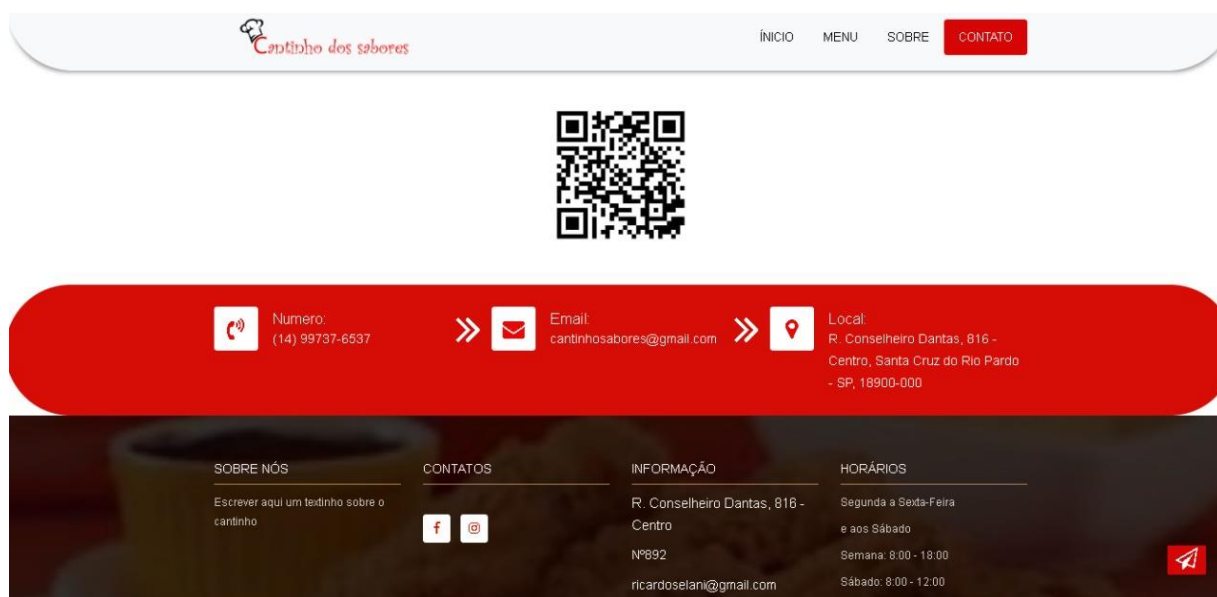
Cantinho dos sabores

ÍNICIO MENU SOBRE CONTATO

Numero:
(14) 99737-6537

Email:
cantinhosabores@gmail.com

Local:
R. Conselheiro Dantas, 816 - Centro, Santa Cruz do Rio Pardo - SP, 18900-000

SOBRE NÓS
Escrever aqui um textinho sobre o cantinho

CONTATOS

INFORMAÇÃO
R. Conselheiro Dantas, 816 - Centro
Nº892
ricardoselani@gmail.com

HORÁRIOS
Segunda a Sexta-Feira
e aos Sábado
Semana: 8:00 - 18:00
Sábado: 8:00 - 12:00